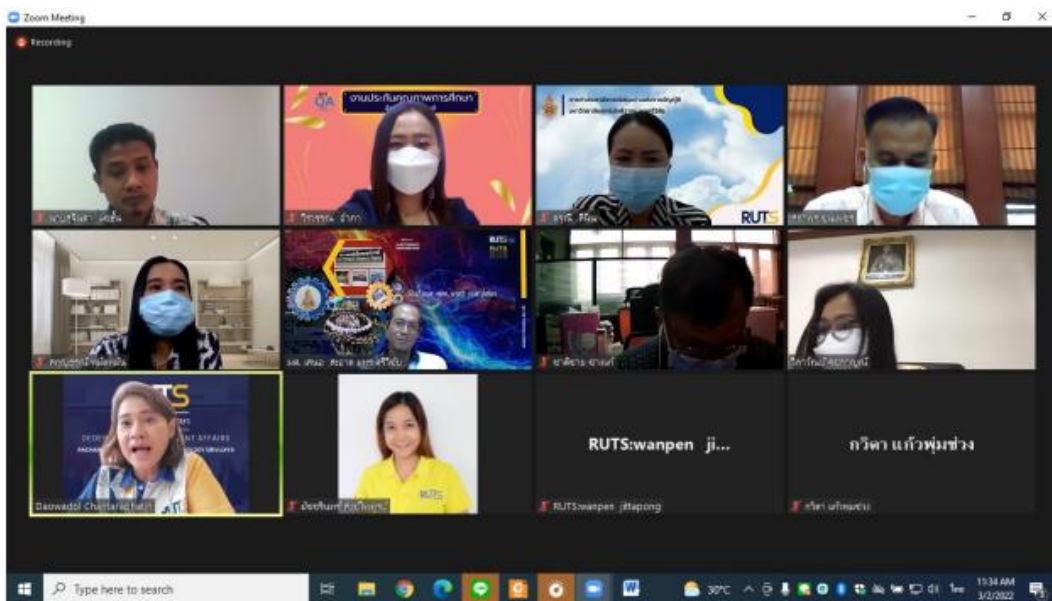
Zoom Meeting

Recording

งานประกันคุณภาพการศึกษา

QA

RUTS

RUTS

Daowadol Chantarachat

RUTS:wanpen ji...

RUTS:wanpen jittapong

กวิดา แก้วพุ่มช่วง

กวิดา แก้วพุ่มช่วง

Type here to search

30°C

11:34 AM
3/3/2022